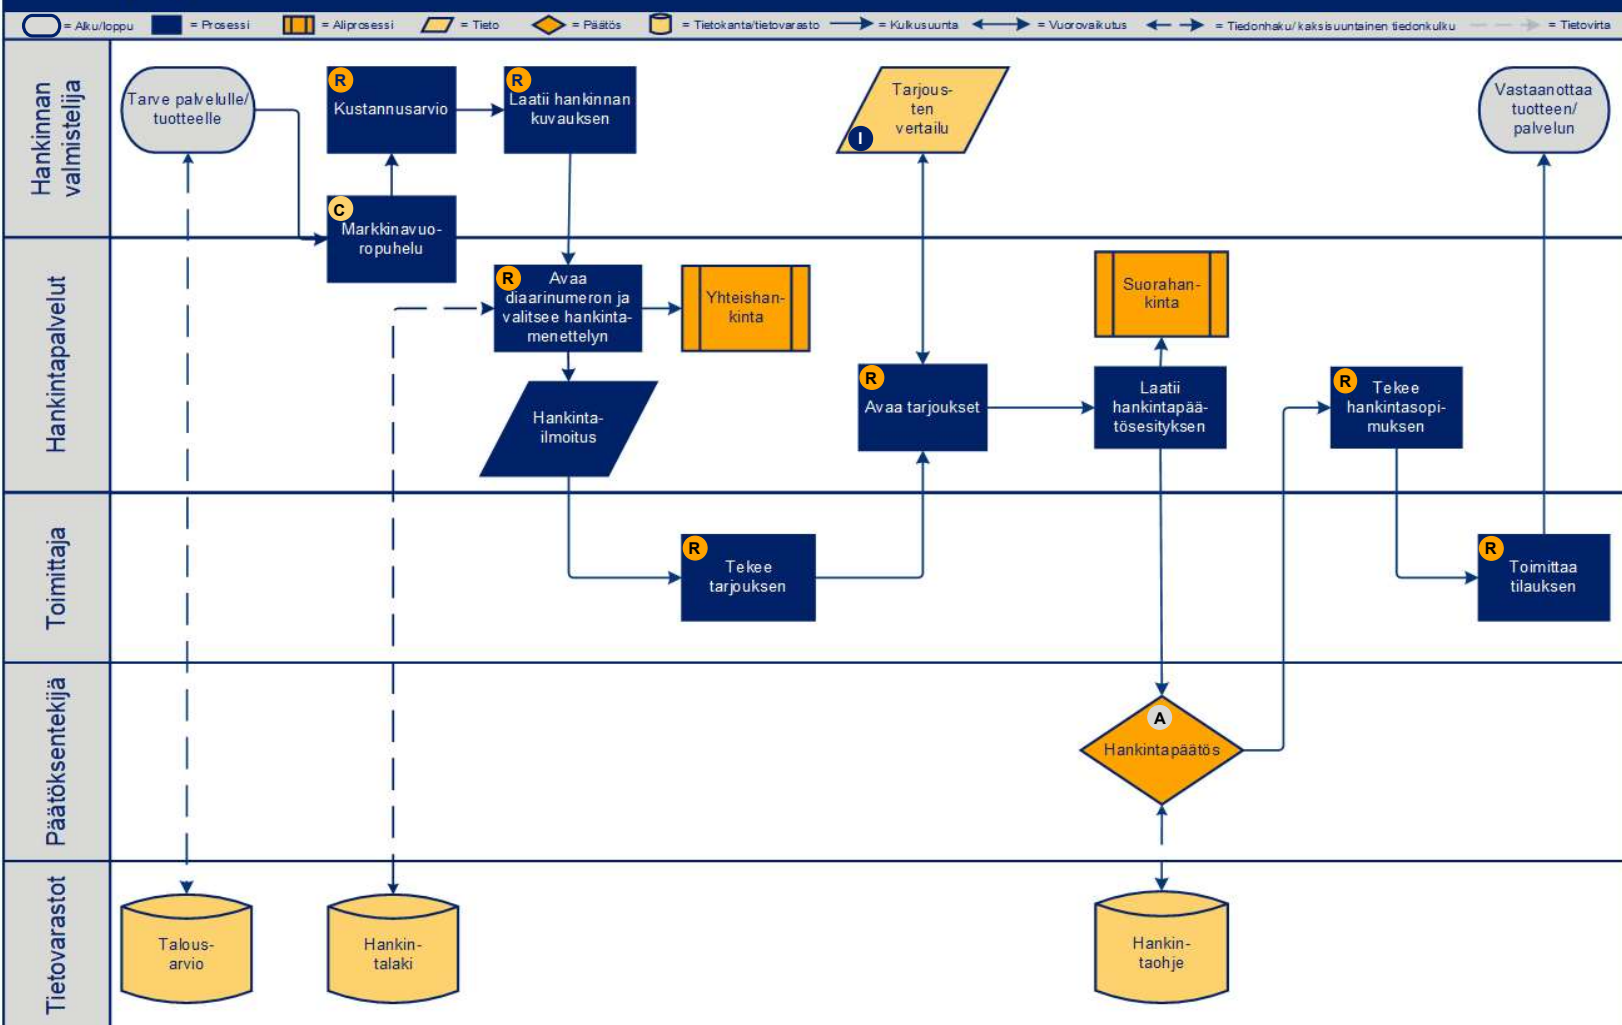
= Alku/loppu = Prosessi = Aliprosessi = Tieto = Päätös = Tietokanta/tietovarasto = Kulkusuunta = Vuorovaikutus = Tiedonhaku/kaksisuuntainen tiedonkulku = Tietovirta

Hankinnan valmistelija

Tarve palvelulle/ tuotteelle

R Kustannusarvio

R Laatii hankinnan kuvauksen

C Markkinavuoropuhelu

Tarjousten vertailu I

Vastaanottaa tuotteen/ palvelun

Hankintapalvelut

R Avaa diaarinumeron ja valitsee hankintamenettelyn

Yhteishankinta

Hankintailmoitus

Suorahankinta

R Avaa tarjoukset

Laatii hankintapäätösesityksen

R Tekee hankintasopimuksen

Toimittaja

R Tekee tarjouksen

R Toimittaa tilauksen

Päätöksentekijä

A Hankintapäätös

Tietovarastot

Talousarvio

Hankintalaki

Hankintaohje